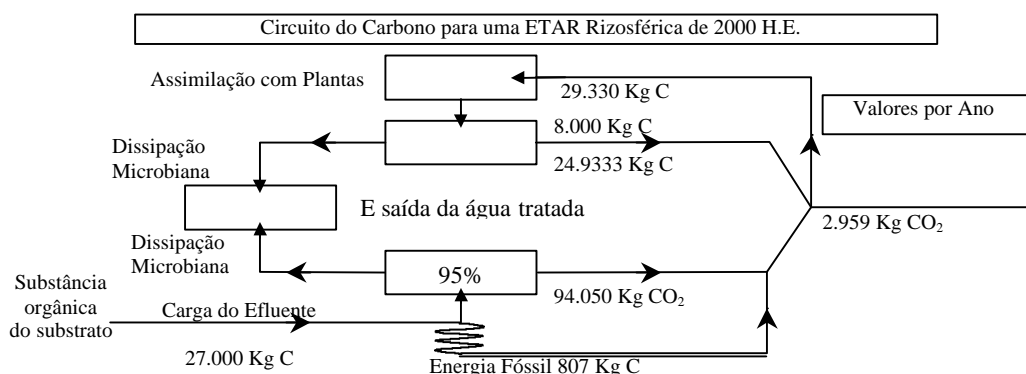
Circuito do Carbono para uma ETAR Rizosférica de 2000 H.E.

Assimilação com Plantas

29.330 Kg C

Valores por Ano

8.000 Kg C

Dissipação Microbiana

24.9333 Kg C

E saída da água tratada

2.959 Kg $CO_2$

Dissipação Microbiana

95%

Substância orgânica do substrato

Carga do Efluente

94.050 Kg $CO_2$

27.000 Kg C

Energia Fóssil 807 Kg C